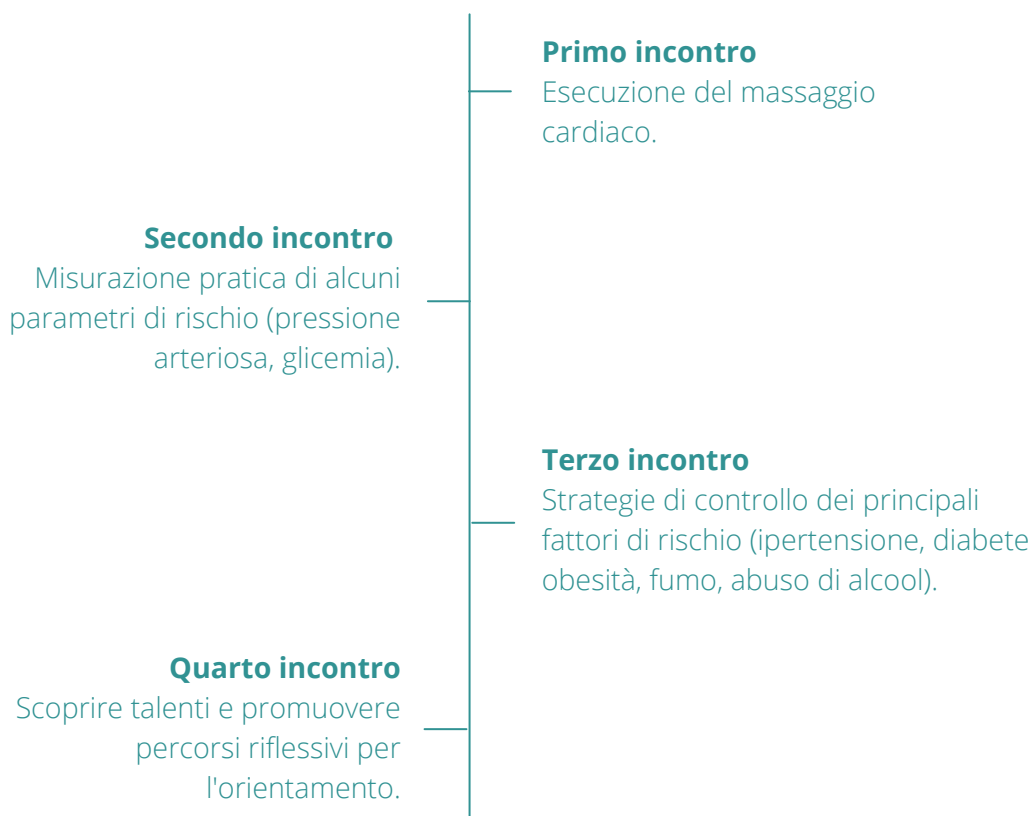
**Primo incontro**
Esecuzione del massaggio cardiaco.

**Secondo incontro**
Misurazione pratica di alcuni parametri di rischio (pressione arteriosa, glicemia).

**Terzo incontro**
Strategie di controllo dei principali fattori di rischio (ipertensione, diabete obesità, fumo, abuso di alcool).

**Quarto incontro**
Scoprire talenti e promuovere percorsi riflessivi per l'orientamento.